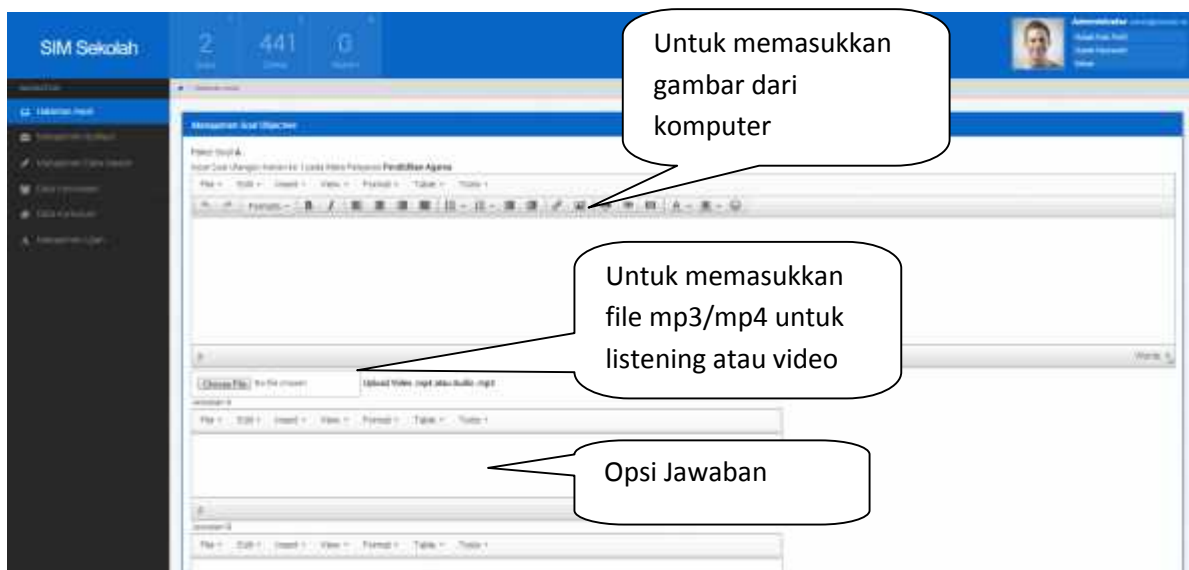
SIM Sekolah

2

441

0

Administrator

Untuk memasukkan gambar dari komputer

Manajemen Soal Objective

Paket Soal A

Soal Ujian Ulangan Harian ke 1 pada Mata Pelajaran Pendidikan Agama

File Edit Insert View Format Table Tools

Untuk memasukkan file mp3/mp4 untuk listening atau video

Words

Choose File No file chosen

Upload Video .mp4 atau Audio .mp3

Jawaban A

File Edit Insert View Format Table Tools

Opsi Jawaban

Jawaban B

File Edit Insert View Format Table Tools